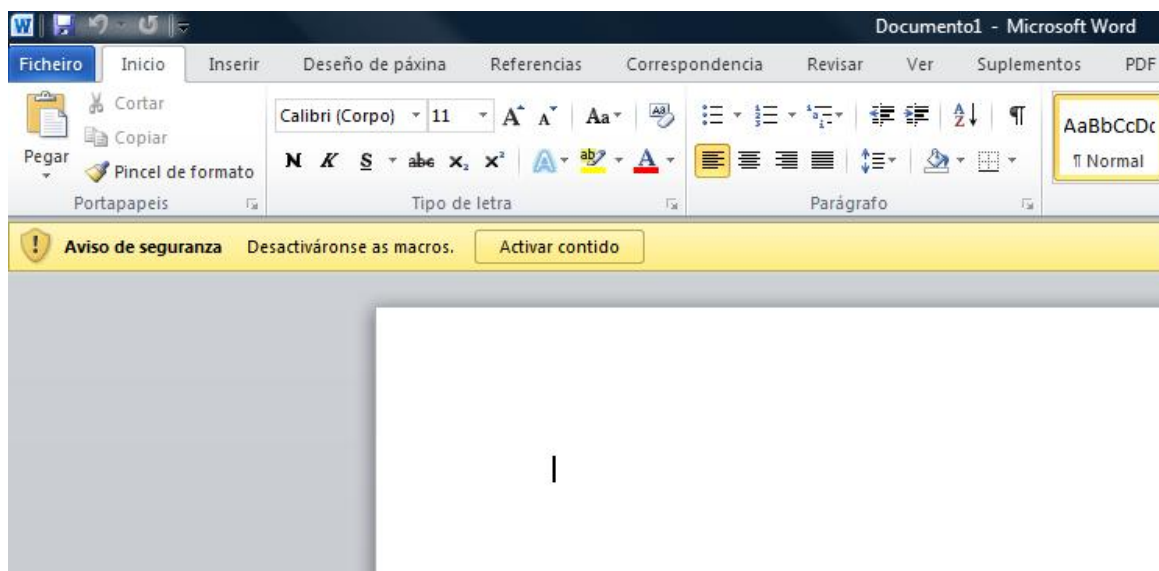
Documento1 - Microsoft Word

Ficheiro Inicio Inserir Deseño de páxina Referencias Correspondencia Revisar Ver Suplementos PDF

Cortar
Copiar
Pegar
Pincel de formato
Portapapeis

Calibri (Corpo) 11
A A Aa
N K S abe $x_2$ $x^2$
A ab A
Tipo de letra

Parágrafo

AaBbCcDc
¶ Normal

Aviso de seguranza Desactivándose as macros. Activar contido